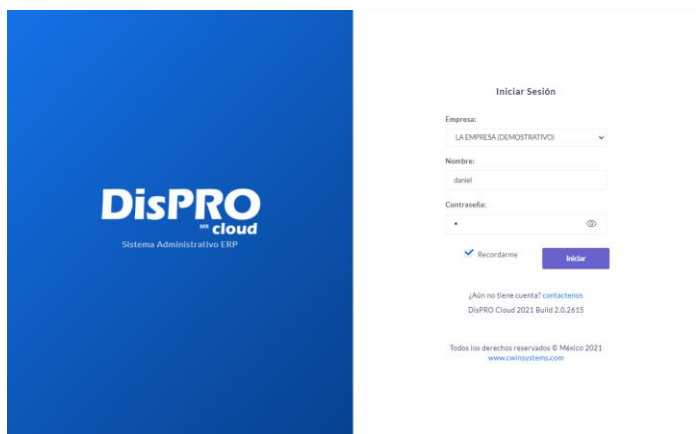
DisPRO
MX cloud
Sistema Administrativo ERP

Iniciar Sesión

Empresa:
LA EMPRESA (DEMOSTRATIVO)

Nombre:
daniel

Contraseña:
•

Recordarme

Iniciar

¿Aún no tiene cuenta? contactenos
DisPRO Cloud 2021 Build 2.0.2615

Todos los derechos reservados © México 2021
www.cwinsystems.com